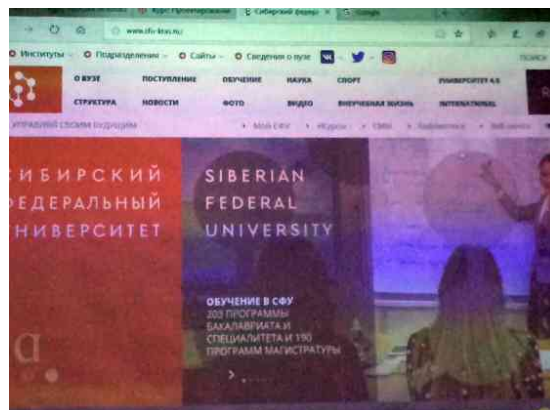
Курс Противодействия | Сибирский федер ✕ | Google

www.sfu-kras.ru

Институты · Подразделения · Сайты · Сведения о вузе

О ВУЗЕ | ПОСТУПЛЕНИЕ | ОБУЧЕНИЕ | НАУКА | СПОРТ | УНИВЕРСИТЕТ 4.0
СТРУКТУРА | НОВОСТИ | ФОТО | ВИДЕО | ВНЕУЧЕБНАЯ ЖИЗНЬ | INTERNATIONAL

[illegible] СВОИМ БУДУЩИМ · Мой СФУ · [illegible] · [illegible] · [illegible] · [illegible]

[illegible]ИБИРСКИЙ
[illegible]ЕДЕРАЛЬНЫЙ
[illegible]НИВЕРСИТЕТ

SIBERIAN
FEDERAL
UNIVERSITY

ОБУЧЕНИЕ В СФУ
203 ПРОГРАММЫ БАКАЛАВРИАТА И СПЕЦИАЛИТЕТА И 190 ПРОГРАММ МАГИСТРАТУРЫ